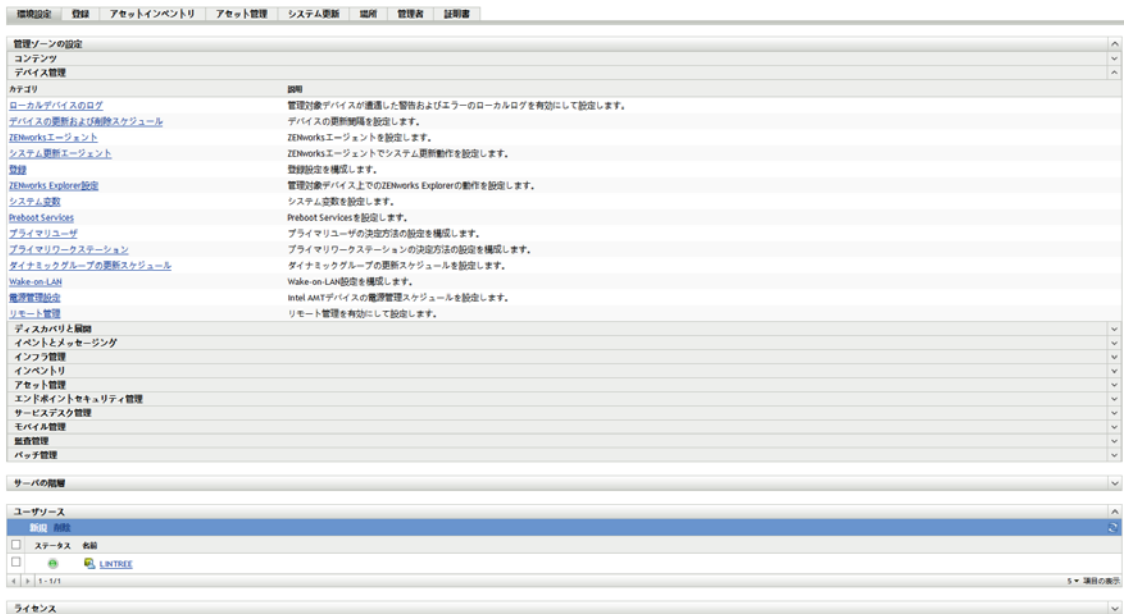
環境設定 登録 アセットインベントリ アセット管理 システム更新 場所 管理者 証明書

管理ゾーンの設定
コンテンツ
デバイス管理

| カテゴリ | 説明 |
|---|---|
| ローカルデバイスのログ | 管理対象デバイスが遭遇した警告およびエラーのローカルログを有効にして設定します。 |
| デバイスの更新および削除スケジュール | デバイスの更新間隔を設定します。 |
| ZENworksエージェント | ZENworksエージェントを設定します。 |
| システム更新エージェント | ZENworksエージェントでシステム更新動作を設定します。 |
| 登録 | 登録設定を構成します。 |
| ZENworks Explorer設定 | 管理対象デバイス上でのZENworks Explorerの動作を設定します。 |
| システム変数 | システム変数を設定します。 |
| Preboot Services | Preboot Servicesを設定します。 |
| プライマリユーザ | プライマリユーザの決定方法の設定を構成します。 |
| プライマリワークステーション | プライマリワークステーションの決定方法の設定を構成します。 |
| ダイナミックグループの更新スケジュール | ダイナミックグループの更新スケジュールを設定します。 |
| Wake-on-LAN | Wake-on-LAN設定を構成します。 |
| 電源管理設定 | Intel AMTデバイスの電源管理スケジュールを設定します。 |
| リモート管理 | リモート管理を有効にして設定します。 |

ディスカバリと展開
イベントとメッセージング
インフラ管理
インベントリ
アセット管理
エンドポイントセキュリティ管理
サービスデスク管理
モバイル管理
監査管理
パッチ管理

サーバの階層

ユーザソース
新規 削除
ステータス 名前
LINTREE
1 - 1/1
5 ▾ 項目の表示

ライセンス